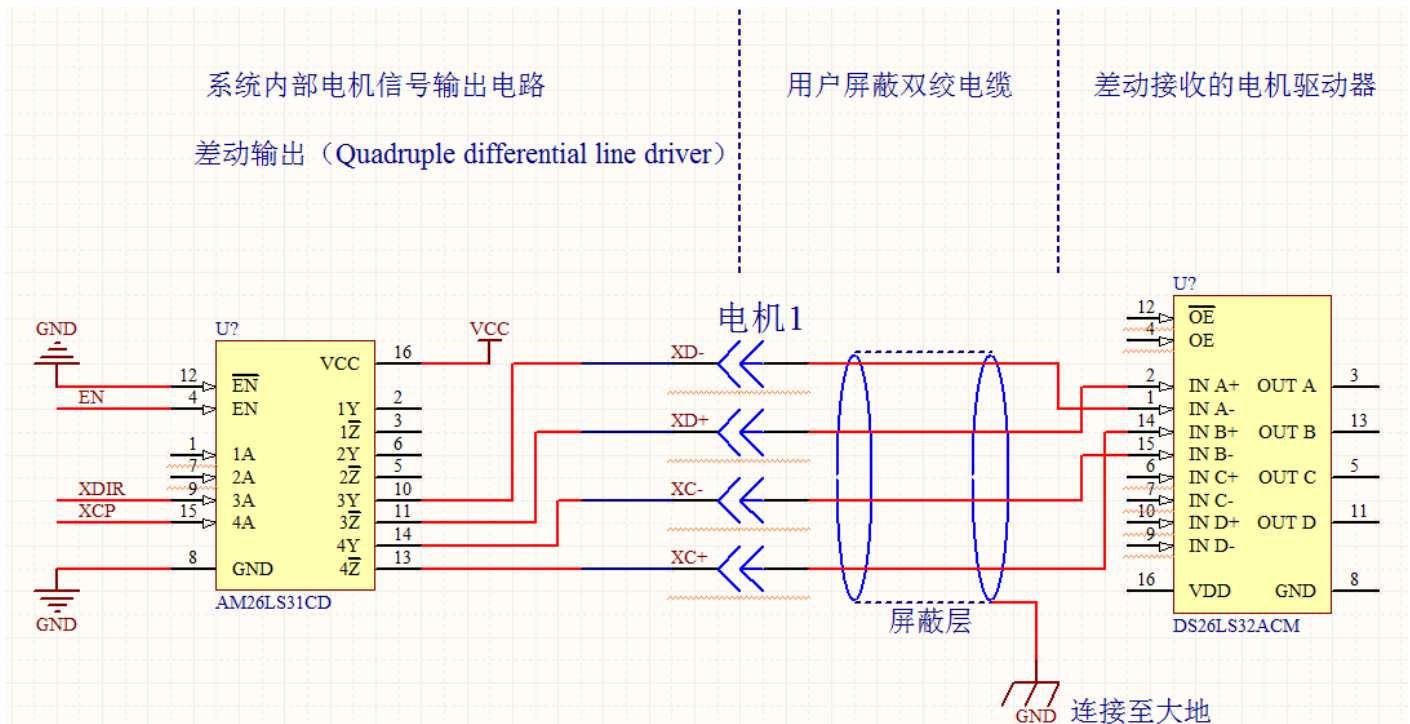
系统内部电机信号输出电路

差动输出（Quadruple differential line driver）

用户屏蔽双绞电缆

差动接收的电机驱动器

GND

U?

EN

EN

12

4

1

7

9

15

8

1A

2A

3A

4A

GND

XDIR

XCP

GND

VCC

16

1Y

$1\overline{Z}$

2Y

$2\overline{Z}$

3Y

$3\overline{Z}$

4Y

$4\overline{Z}$

2

3

6

5

10

11

14

13

AM26LS31CD

VCC

电机1

XD-

XD+

XC-

XC+

屏蔽层

GND

连接至大地

U?

12

4

$\overline{OE}$

OE

2

1

14

15

6

7

10

9

16

IN A+

IN A-

IN B+

IN B-

IN C+

IN C-

IN D+

IN D-

VDD

OUT A

OUT B

OUT C

OUT D

GND

3

13

5

11

8

DS26LS32ACM